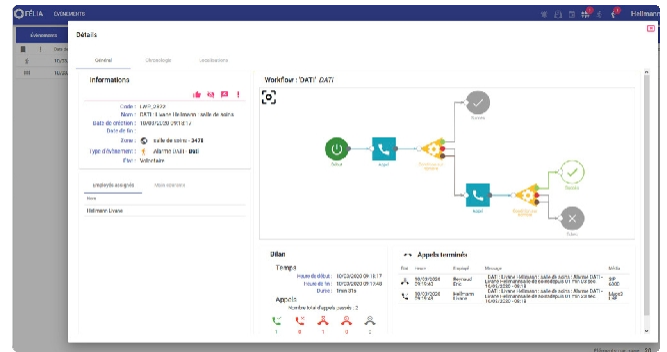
OTÉLIA ÉVÉNEMENTS

Hellmann

Événements

Détails

Général

Chronologie

Localisations

Informations

Code : EVP_2020

Nom : DATI : Evane Hellmann : salle de soins

Date de création : 10/03/2020 09:18:17

Date de fin :

Zone : salle de soins - 3478

Type d'événement : ALARME DATI - Dati

État : Verbalisé

Employés assignés

Mode opératoire

Nom

Hellmann Evane

Workflow : 'DATI' DATI

Succès

Début

Appel

Succès

Appel

Échec

Bilan

Temps

Heure de début : 10/03/2020 09:18:17

Heure de fin : 10/03/2020 09:19:48

Durée : 1min 31s

Appels

Nombre total d'appels passés : 2

1 0 1 0 0

Appels terminés

Type

Heure

Employé

Message

Média

10/03/2020 09:19:03

Bernaud Eric

DATI : Evane Hellmann : salle de soins : Alarme DATI - Evane Hellmann salle de soins 01 Fin : 10/03/2020 - 09:18

SIP 6000

10/03/2020 09:19:20

Hellmann Evane

DATI : Evane Hellmann : salle de soins : Alarme DATI - Evane Hellmann salle de soins 01 Fin : 10/03/2020 - 09:18

Mobil 3 SIP